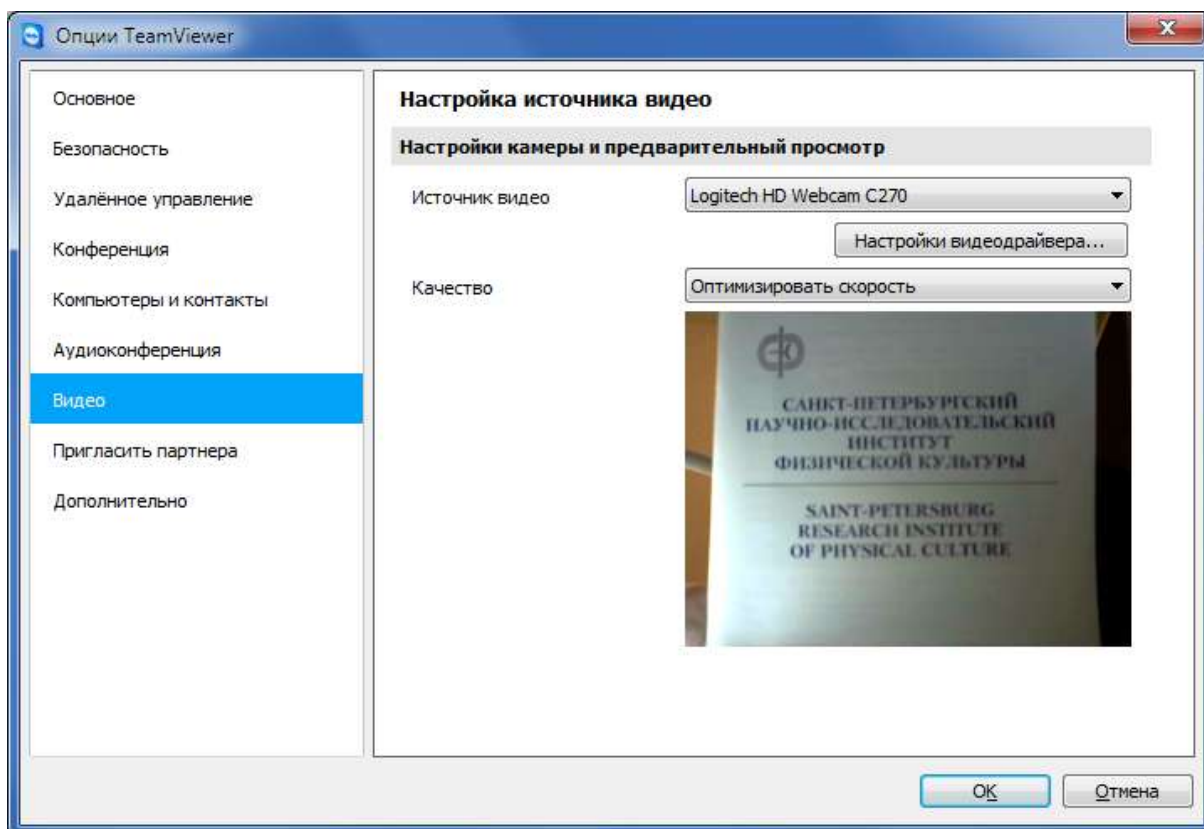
Опции TeamViewer

Основное
Безопасность
Удалённое управление
Конференция
Компьютеры и контакты
Аудиоконференция
Видео
Пригласить партнера
Дополнительно

Настройка источника видео

Настройки камеры и предварительный просмотр

Источник видео
Logitech HD Webcam C270
Настройки видеодрайвера...

Качество
Оптимизировать скорость

САНКТ-ПЕТЕРБУРГСКИЙ
НАУЧНО-ИССЛЕДОВАТЕЛЬСКИЙ
ИНСТИТУТ
ФИЗИЧЕСКОЙ КУЛЬТУРЫ

SAINT-PETERSBURG
RESEARCH INSTITUTE
OF PHYSICAL CULTURE

OK
Отмена